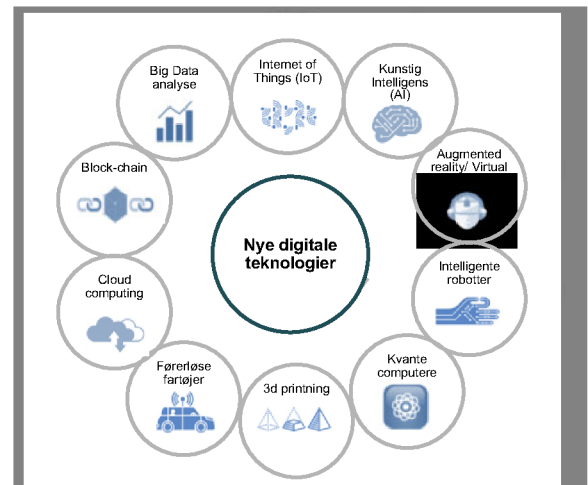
Nye digitale teknologier

Big Data analyse

Internet of Things (IoT)

Kunstig Intelligens (AI)

Augmented reality/ Virtual

Intelligente robotter

Kvante computere

3d printning

Førerløse fartøjer

Cloud computing

Block-chain